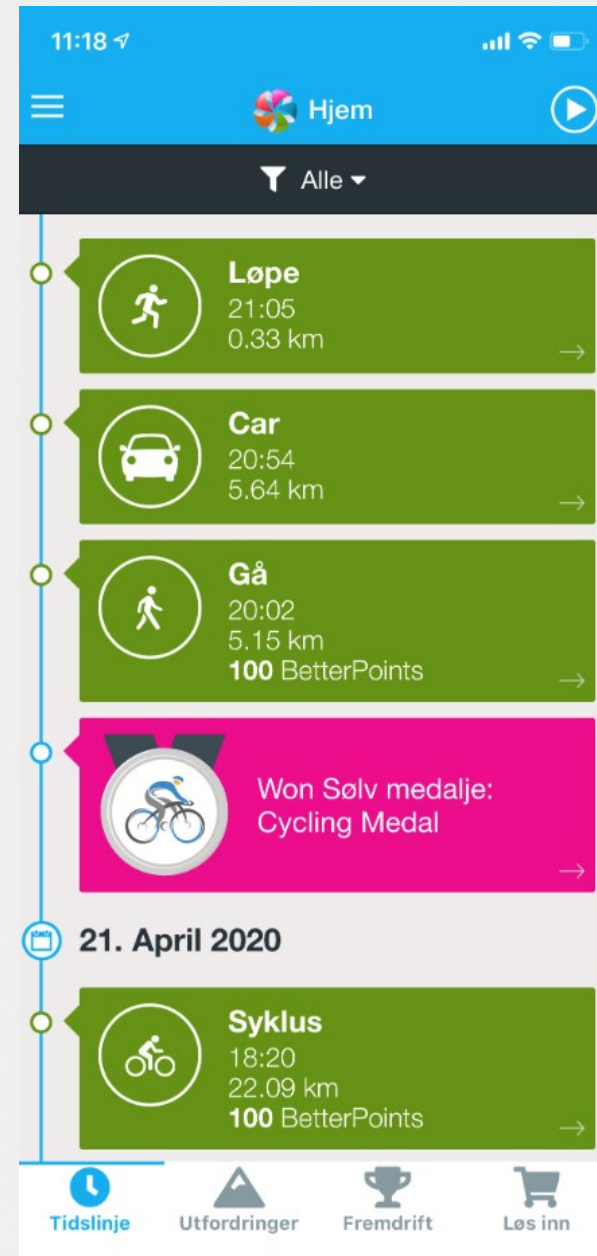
11:18

Hjem

Alle

Løpe
21:05
0.33 km

Car
20:54
5.64 km

Gå
20:02
5.15 km
100 BetterPoints

Won Sølv medalje:
Cycling Medal

21. April 2020

Syklus
18:20
22.09 km
100 BetterPoints

Tidslinje
Utfordringer
Fremdrift
Løs inn